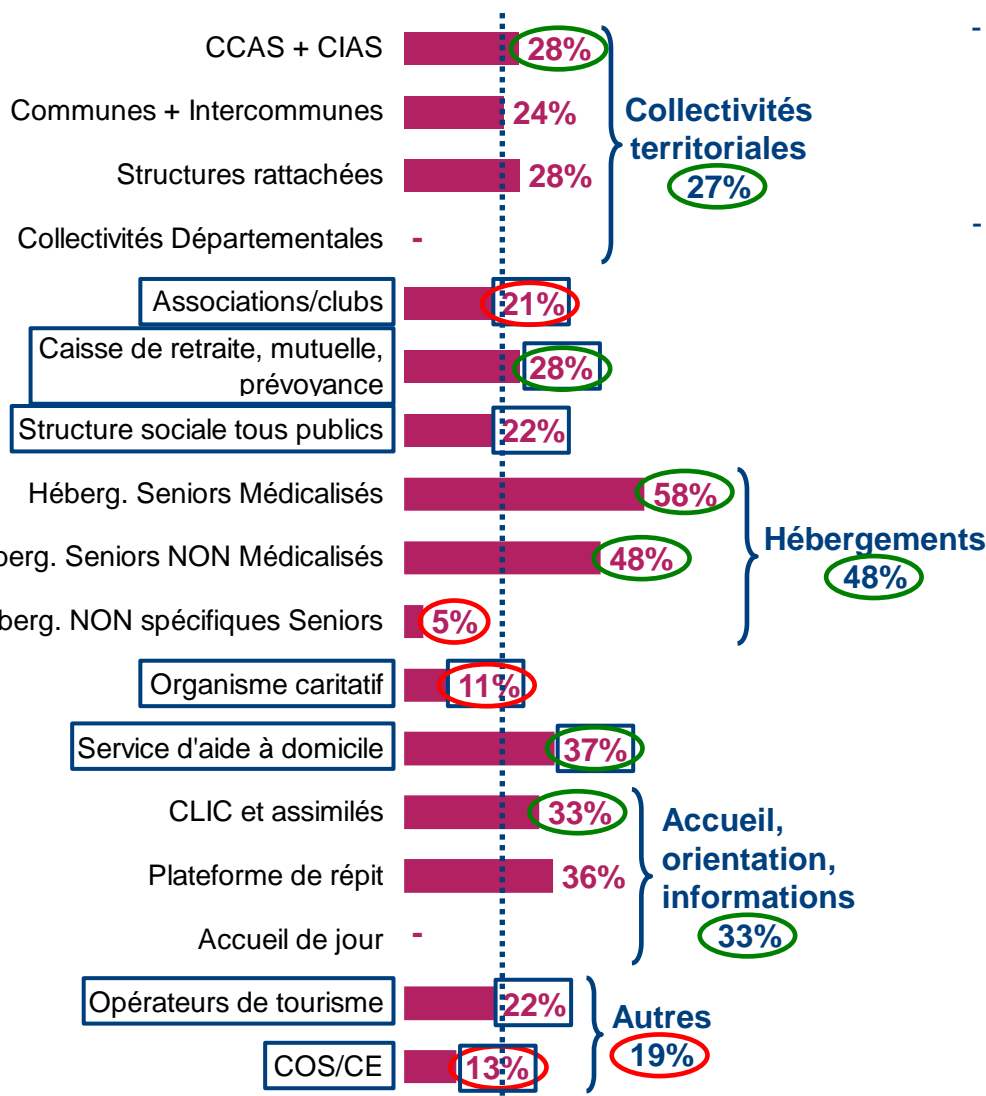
CCAS + CIAS 28%
Communes + Intercommunes 24%
Structures rattachées 28%
Collectivités Départementales -
Collectivités territoriales 27%
-
-
Associations/clubs 21%
Caisse de retraite, mutuelle, prévoyance 28%
Structure sociale tous publics 22%
Héberg. Seniors Médicalisés 58%
berg. Seniors NON Médicalisés 48%
berg. NON spécifiques Seniors 5%
Hébergements 48%
Organisme caritatif 11%
Service d'aide à domicile 37%
CLIC et assimilés 33%
Plateforme de répit 36%
Accueil de jour -
Accueil, orientation, informations 33%
Opérateurs de tourisme 22%
COS/CE 13%
Autres 19%